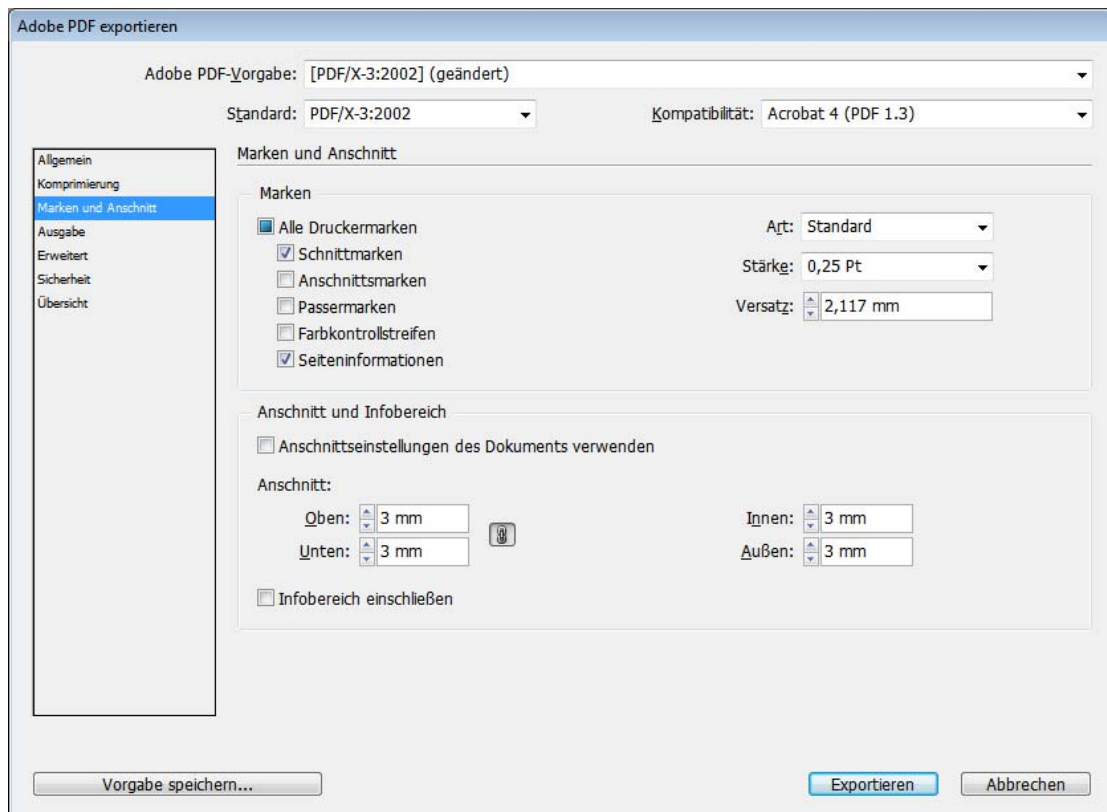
Adobe PDF exportieren

Adobe PDF-Vorgabe: [PDF/X-3:2002] (geändert)

Standard: PDF/X-3:2002

Kompatibilität: Acrobat 4 (PDF 1.3)

Allgemein
Komprimierung
Marken und Anschnitt
Ausgabe
Erweitert
Sicherheit
Übersicht

Marken und Anschnitt

Marken

Alle Druckermarken
Schnittmarken
Anschnittsmarken
Passermarken
Farbkontrollstreifen
Seiteninformationen

Art: Standard
Stärke: 0,25 Pt
Versatz: 2,117 mm

Anschnitt und Infobereich

Anschnittseinstellungen des Dokuments verwenden

Anschnitt:

Oben: 3 mm
Unten: 3 mm
Innen: 3 mm
Außen: 3 mm

Infobereich einschließen

Vorgabe speichern...

Exportieren

Abbrechen